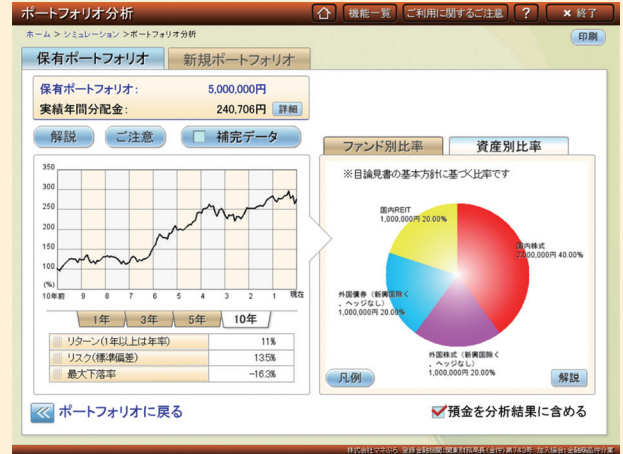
ポートフォリオ分析

機能一覧 ご利用に関するご注意 ? × 終了

ホーム > シミュレーション > ポートフォリオ分析

印刷

保有ポートフォリオ 新規ポートフォリオ

保有ポートフォリオ: 5,000,000円
実績年間分配金: 240,706円 詳細

解説 ご注意 補完データ

350
300
250
200
150
100
50
(%)
10年前 9 8 7 6 5 4 3 2 1 現在

1年 3年 5年 10年

| リターン(1年以上は年率) | 11% |
|---|---|
| リスク(標準偏差) | 13.5% |
| 最大下落率 | -16.3% |

ファンド別比率 資産別比率

※目論見書の基本方針に基づく比率です

国内REIT 1,000,000円 20.00%

国内株式 2,000,000円 40.00%

外国債券（新興国除く、ヘッジなし） 1,000,000円 20.00%

外国株式（新興国除く、ヘッジなし） 1,000,000円 20.00%

凡例 解説

ポートフォリオに戻る

預金を分析結果に含める

株式会社マネぶら 登録金融機関:関東財務局長(金仲)第743号 加入協会:金融商品仲介業